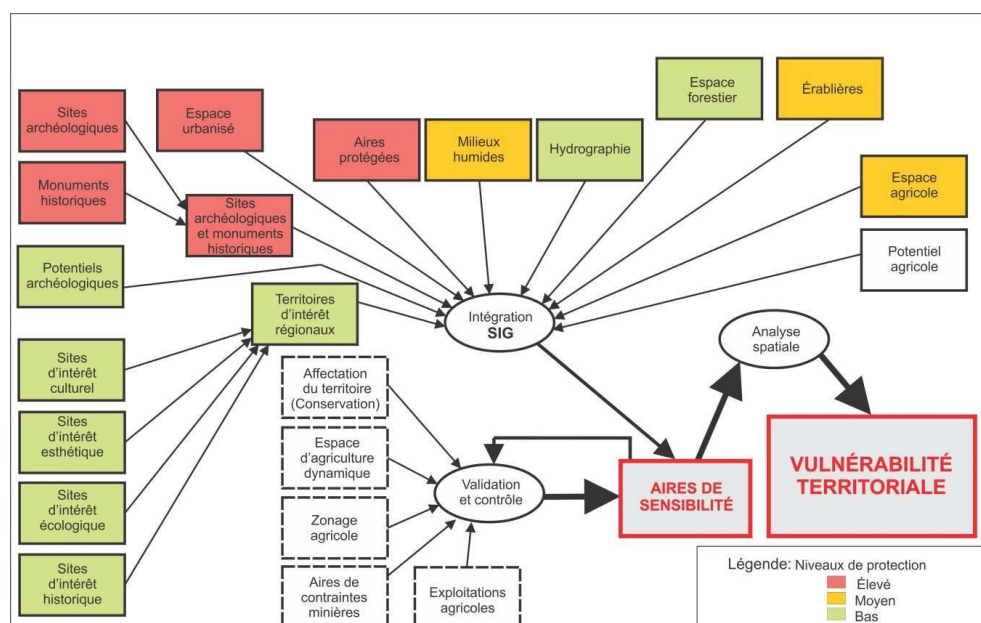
Sites archéologiques

Monuments historiques

Espace urbanisé

Sites archéologiques et monuments historiques

Aires protégées

Milieux humides

Hydrographie

Espace forestier

Érablières

Espace agricole

Potentiel agricole

Potentiels archéologiques

Territoires d'intérêt régionaux

Intégration SIG

Sites d'intérêt culturel

Sites d'intérêt esthétique

Sites d'intérêt écologique

Sites d'intérêt historique

Affectation du territoire (Conservation)

Espace d'agriculture dynamique

Zonage agricole

Aires de contraintes minières

Exploitations agricoles

Validation et contrôle

AIRES DE SENSIBILITÉ

Analyse spatiale

VULNÉRABILITÉ TERRITORIALE

Légende: Niveaux de protection
Élevé
Moyen
Bas